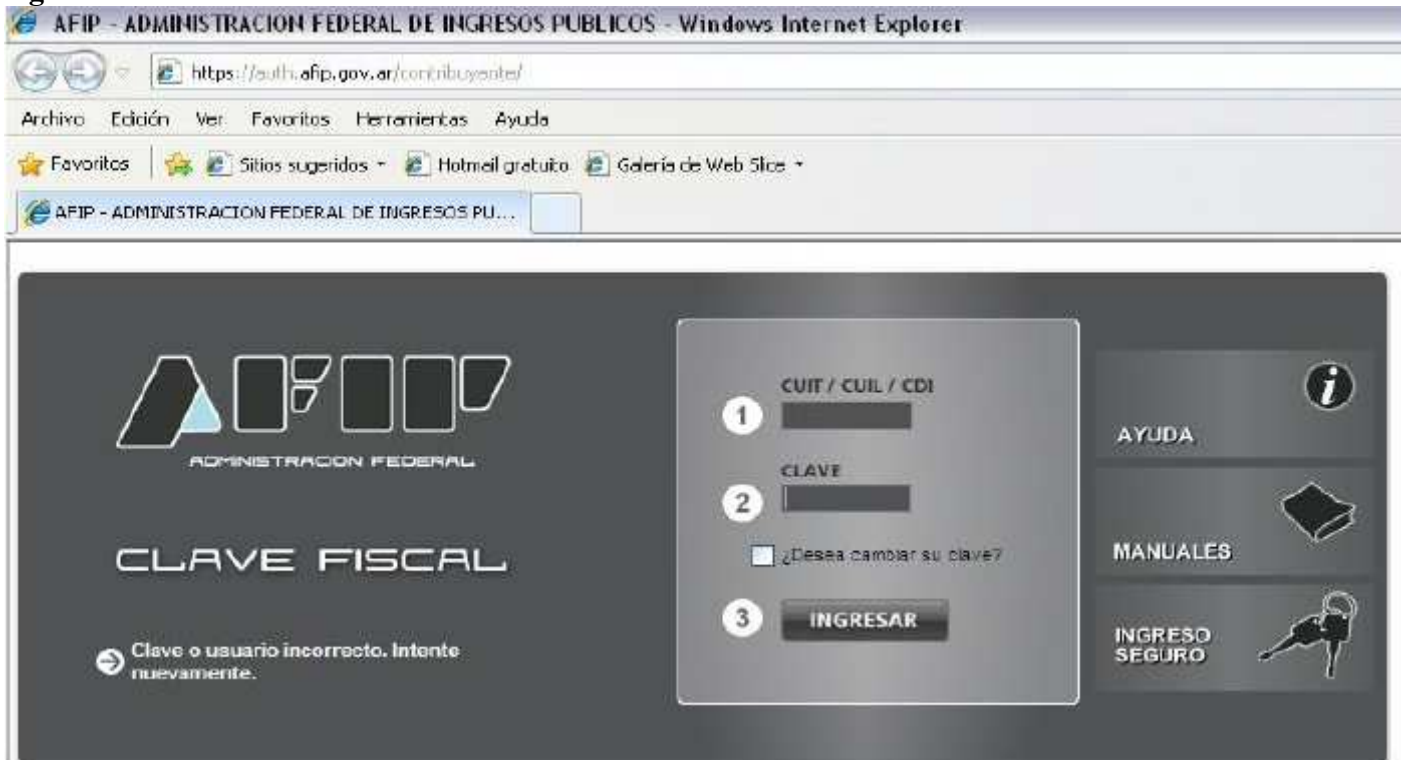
AFIP - ADMINISTRACION FEDERAL DE INGRESOS PUBLICOS - Windows Internet Explorer

https://auth.afip.gov.ar/contribuyente/

Archivo Edición Ver Favoritos Herramientas Ayuda

Favoritos Sitios sugeridos Hotmail gratuito Galería de Web Slice

AFIP - ADMINISTRACION FEDERAL DE INGRESOS PU...

AFIP

ADMINISTRACION FEDERAL

CLAVE FISCAL

Clave o usuario incorrecto. Intente nuevamente.

1 CUIT / CUIL / CDI

2 CLAVE

¿Desea cambiar su clave?

3 INGRESAR

AYUDA

MANUALES

INGRESO SEGURO